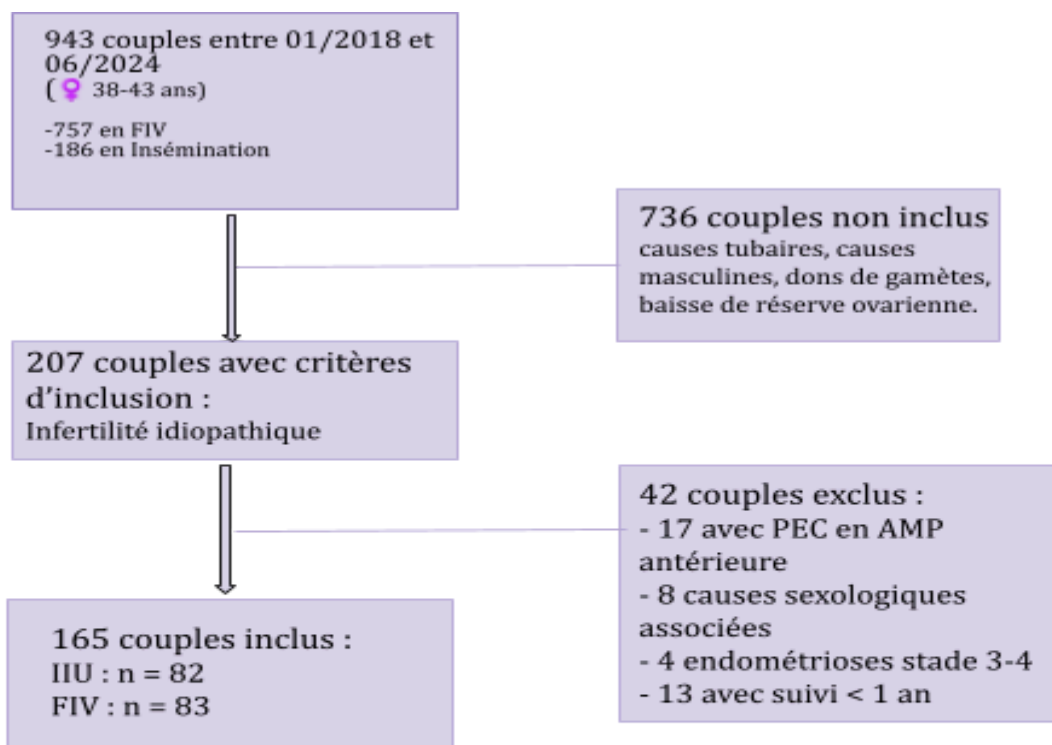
943 couples entre 01/2018 et 06/2024
( ♀ 38-43 ans)

-757 en FIV
-186 en Insémination

736 couples non inclus
causes tubaires, causes masculines, dons de gamètes, baisse de réserve ovarienne.

207 couples avec critères d'inclusion :
Infertilité idiopathique

42 couples exclus :
- 17 avec PEC en AMP antérieure
- 8 causes sexologiques associées
- 4 endométrioses stade 3-4
- 13 avec suivi < 1 an

165 couples inclus :
IIU : n = 82
FIV : n = 83